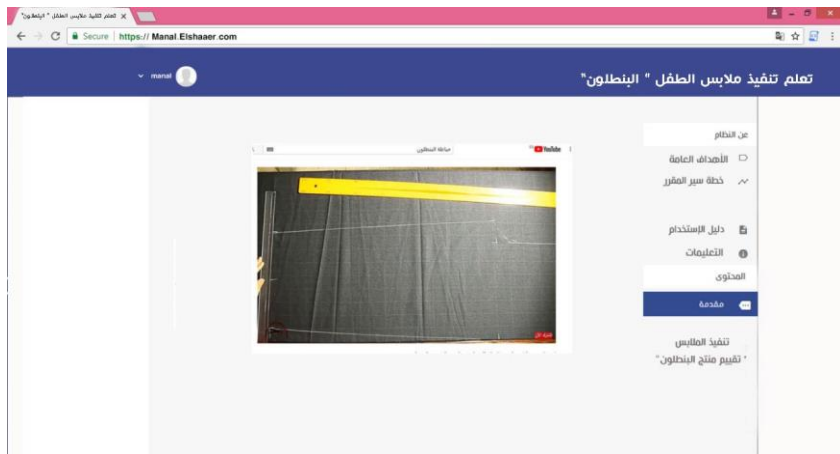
تعلم تنفيذ ملابس الطفل " البنطلون" ×

Secure | https:// Manal.Elshaaer.com

manal

تعلم تنفيذ ملابس الطفل " البنطلون"

YouTube خياطة البنطلون

عن النظام
الأهداف العامة
خطة سير المقرر
دليل الإستخدام
التعليمات
المحتوى
مقدمة
تنفيذ الملابس
" تقييم منتج البنطلون"